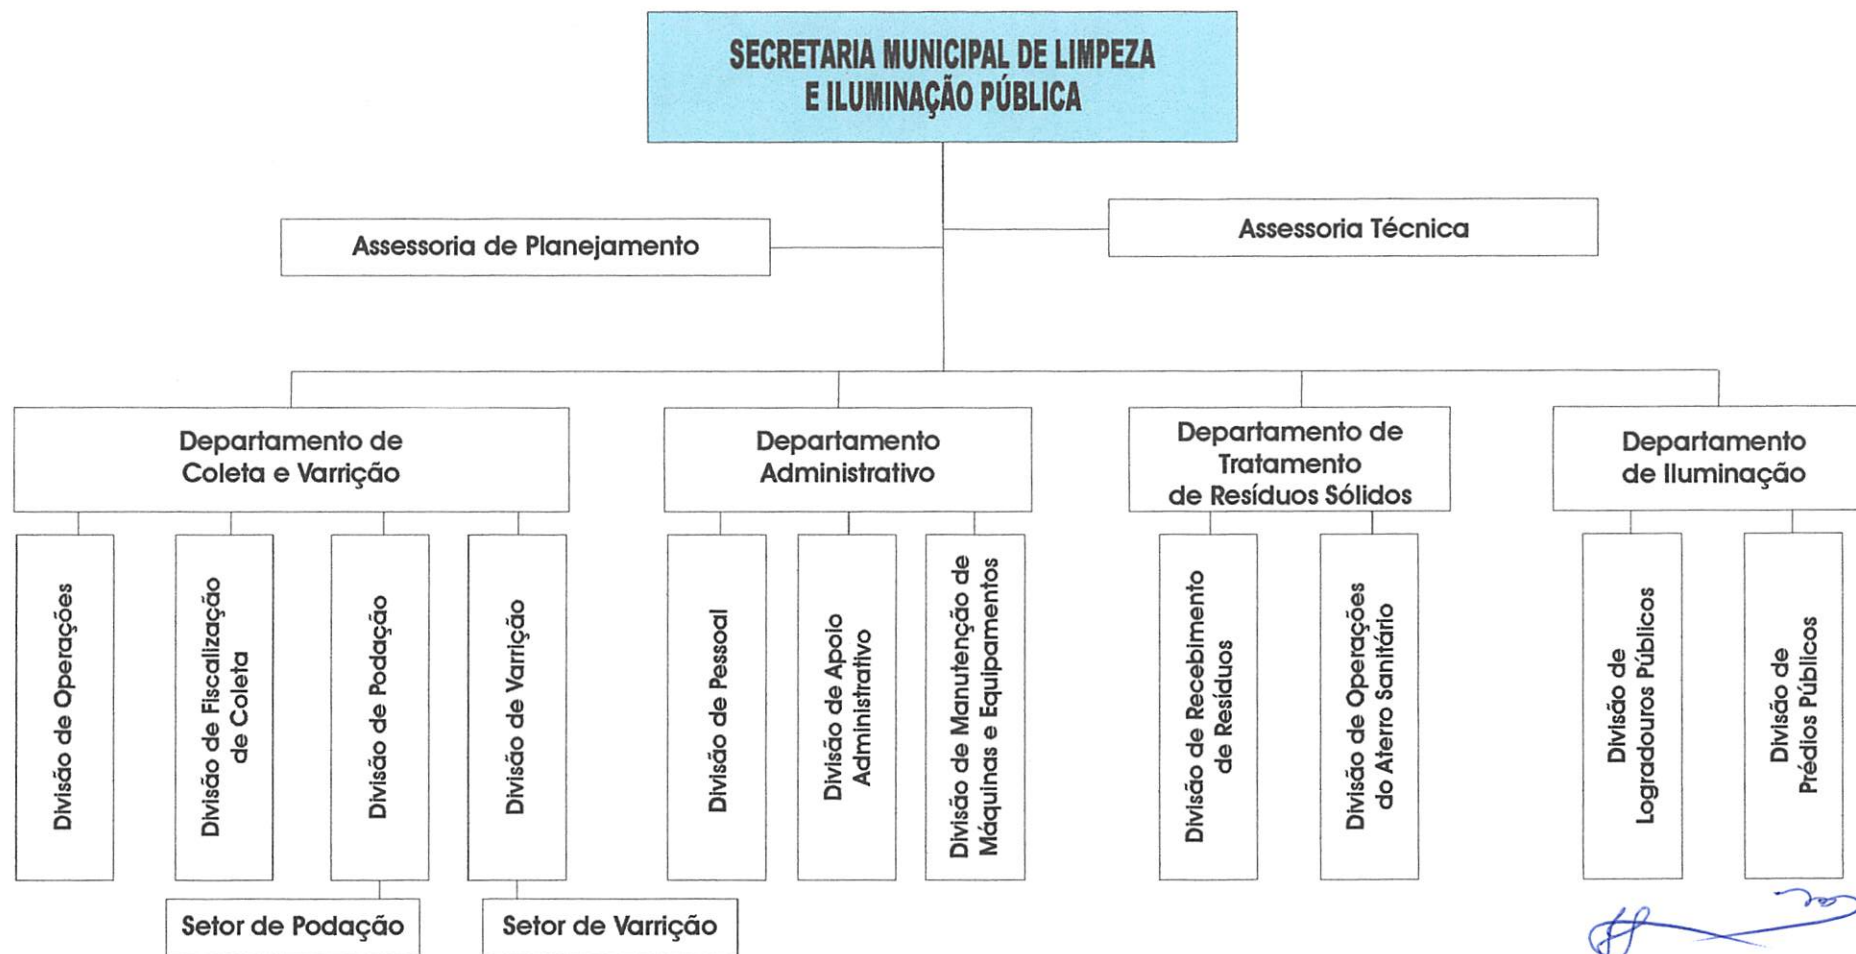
SECRETARIA MUNICIPAL DE LIMPEZA E ILUMINAÇÃO PÚBLICA

Assessoria de Planejamento

Assessoria Técnica

Departamento de Coleta e Varrição

Divisão de Operações

Divisão de Fiscalização de Coleta

Divisão de Podação

Setor de Podação

Divisão de Varrição

Setor de Varrição

Departamento Administrativo

Divisão de Pessoal

Divisão de Apoio Administrativo

Divisão de Manutenção de Máquinas e Equipamentos

Departamento de Tratamento de Resíduos Sólidos

Divisão de Recebimento de Resíduos

Divisão de Operações do Aterro Sanitário

Departamento de Iluminação

Divisão de Logradouros Públicos

Divisão de Prédios Públicos